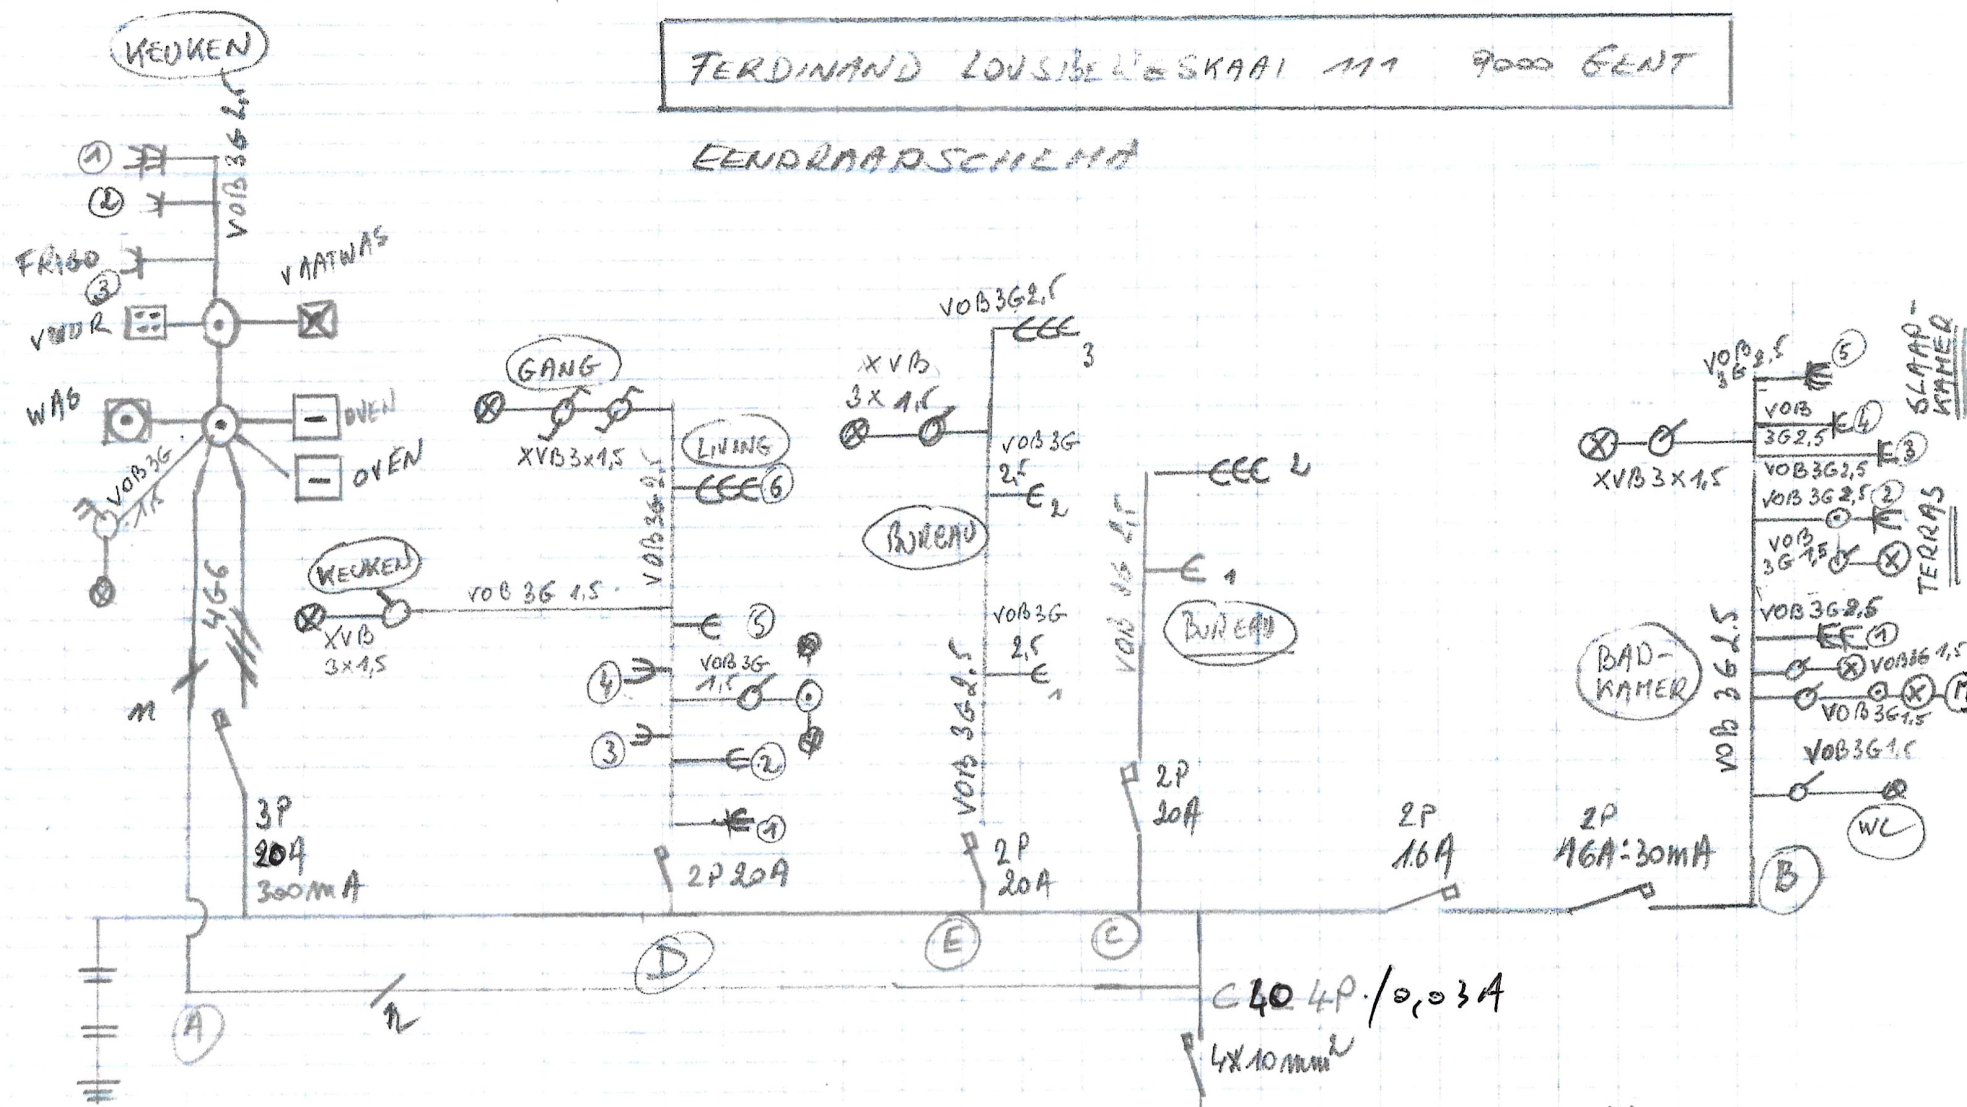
FERDINAND LOUSBERGSKAAI 111 9000 GENT

EENDRAADSCHEMA

KEUKEN
VOB 3G 2,5
1
2
FRIGO
3
VUUR
VAATWAS
WAS
OVEN
OVEN
VOB 3G 1,5
4G6
M
3P
20A
300mA
A

GANG
XVB 3x1,5
LIVING
VOB 3G 2,5
6
KEUKEN
XVB 3x1,5
VOB 3G 1,5
5
4
VOB 3G 1,5
3
2
1
2P 20A
D

VOB 3G 2,5
3
XVB 3x1,5
VOB 3G 2,5
2
BUREAU
VOB 3G 2,5
1
VOB 3G 2,5
2P 20A
E

2
1
VOB 3G 2,5
BUREAU
2P 20A
C

2P 16A
2P 16A-30mA

VOB 3G 2,5
5
SLAAPKAMER
XVB 3x1,5
VOB 3G 2,5
4
3
VOB 3G 2,5
VOB 3G 2,5
2
VOB 3G 1,5
TERRAS
VOB 3G 2,5
1
BADKAMER
VOB 3G 2,5
VOB 3G 1,5
VOB 3G 1,5
VOB 3G 1,5
WC
B

1
C40 4P /0,03A
4X10mm²